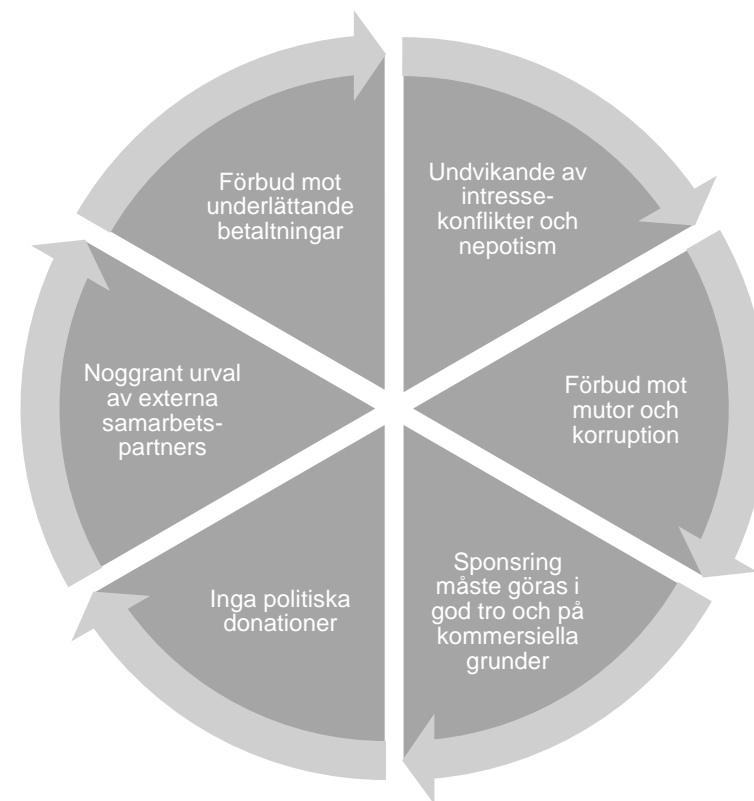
Förbud mot underlättande betaltningar

Undvikande av intressekonflikter och nepotism

Förbud mot mutor och korruption

Sponsring måste göras i god tro och på kommersiella grunder

Inga politiska donationer

Noggrant urval av externa samarbetspartners